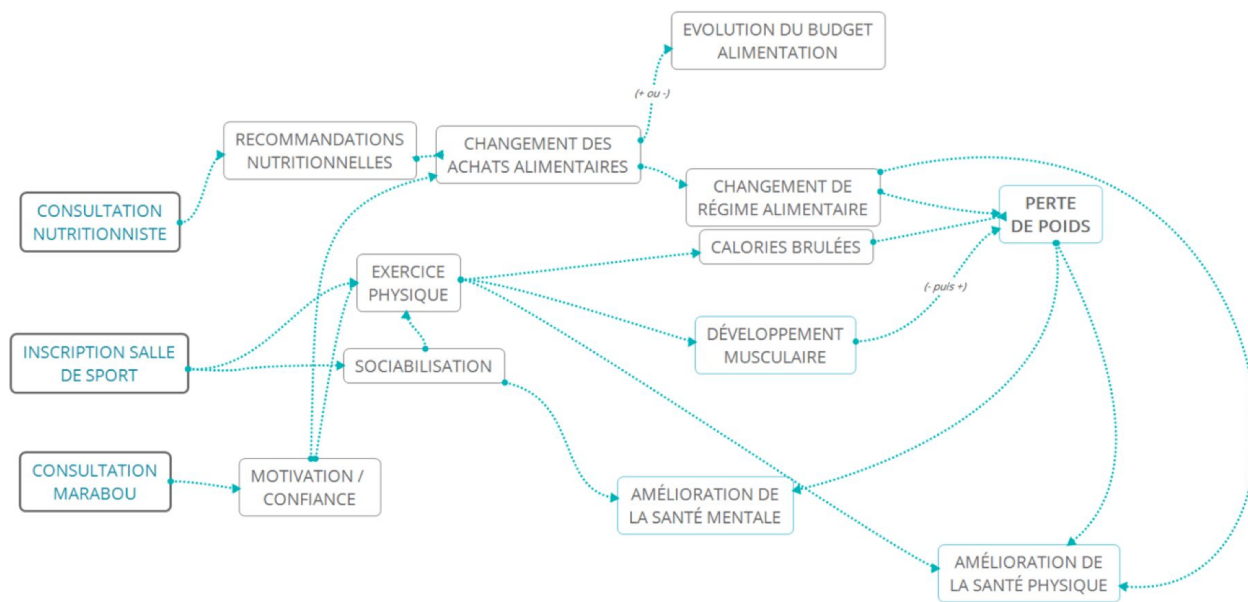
EVOLUTION DU BUDGET ALIMENTATION

(+ ou -)

RECOMMANDATIONS NUTRITIONNELLES

CHANGEMENT DES ACHATS ALIMENTAIRES

CONSULTATION NUTRITIONNISTE

CHANGEMENT DE RÉGIME ALIMENTAIRE

PERTE DE POIDS

CALORIES BRULÉES

EXERCICE PHYSIQUE

(- puis +)

DÉVELOPPEMENT MUSCULAIRE

INSCRIPTION SALLE DE SPORT

SOCIABILISATION

CONSULTATION MARABOU

MOTIVATION / CONFIANCE

AMÉLIORATION DE LA SANTÉ MENTALE

AMÉLIORATION DE LA SANTÉ PHYSIQUE